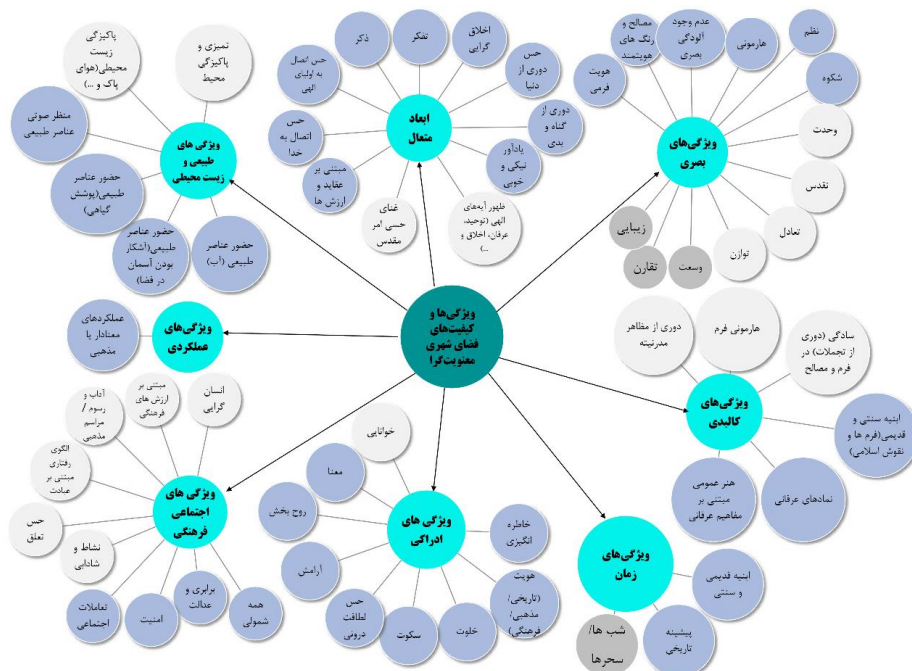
ویژگی‌ها و کیفیت‌های فضای شهری معنویت‌گرا

ابعاد متعال
ذکر
تفکر
اخلاق گرایی
حس دوری از دنیا
دوری از گناه و بدی
یادآور نیکی و خوبی
ظهور آیه‌های الهی (توحید، عرفان، اخلاق و ...)
غنای حسی امر مقدس
مبتنی بر عقاید و ارزش ها
حس اتصال به خدا
حس اتصال به اولیای الهی

ویژگی‌های بصری
هویت فرمی
مصالح و رنگ های هویتمند
عدم وجود آلودگی بصری
هارمونی
نظم
شکوه
وحدت
تقدس
تعادل
توازن
وسعت
تقارن
زیبایی

ویژگی‌های طبیعی و زیست محیطی
پاکیزگی زیست محیطی(هوای پاک و ...)
تمیزی و پاکیزگی محیط
منظر صوتی عناصر طبیعی
حضور عناصر طبیعی(پوشش گیاهی)
حضور عناصر طبیعی(آشکار بودن آسمان در فضا)
حضور عناصر طبیعی (آب)

ویژگی‌های عملکردی
عملکردهای معنادار با مذهبی

ویژگی‌های کالبدی
دوری از مظاهر مدرنیته
هارمونی فرم
سادگی (دوری از تجملات) در فرم و مصالح
ابنیه سنتی و قدیمی(فرم ها و نقوش اسلامی)
نمادهای عرفانی
هنر عمومی مبتنی بر مفاهیم عرفانی

ویژگی‌های اجتماعی فرهنگی
آداب و رسوم / مراسم مذهبی
مبتنی بر ارزش های فرهنگی
انسان گرایی
الگوی رفتاری مبتنی بر صداقت
حس تعلق
نشاط و شادابی
تعاملات اجتماعی
امنیت
برابری و عدالت
همه شمولی

ویژگی‌های ادراکی
خوانایی
معنا
روح بخش
آرامش
حس لطافت درونی
سکوت
خلوت
هویت (تاریخی/ مذهبی/ فرهنگی)
خاطره انگیزی

ویژگی‌های زمان
ابنیه قدیمی و سنتی
پیشینه تاریخی
شب ها/ سحرها